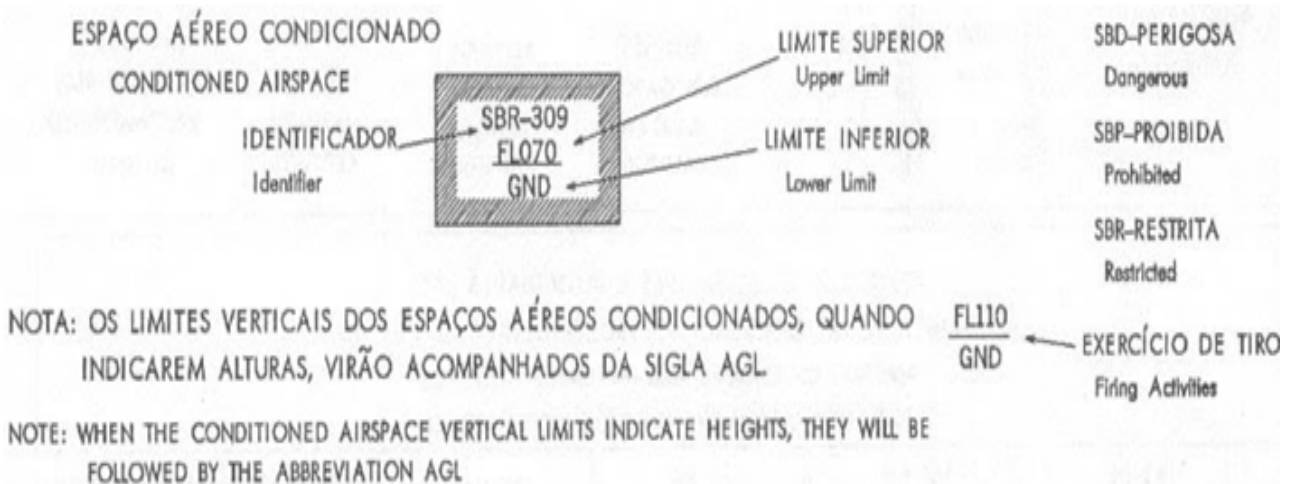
ESPAÇO AÉREO CONDICIONADO
CONDITIONED AIRSPACE

IDENTIFICADOR
Identifier

SBR-309
FL070
GND

LIMITE SUPERIOR
Upper Limit

LIMITE INFERIOR
Lower Limit

SBD-PERIGOSA
Dangerous

SBP-PROIBIDA
Prohibited

SBR-RESTRITA
Restricted

NOTA: OS LIMITES VERTICAIS DOS ESPAÇOS AÉREOS CONDICIONADOS, QUANDO INDICAREM ALTURAS, VIRÃO ACOMPANHADOS DA SIGLA AGL.

FL110
GND

EXERCÍCIO DE TIRO
Firing Activities

NOTE: WHEN THE CONDITIONED AIRSPACE VERTICAL LIMITS INDICATE HEIGHTS, THEY WILL BE FOLLOWED BY THE ABBREVIATION AGL